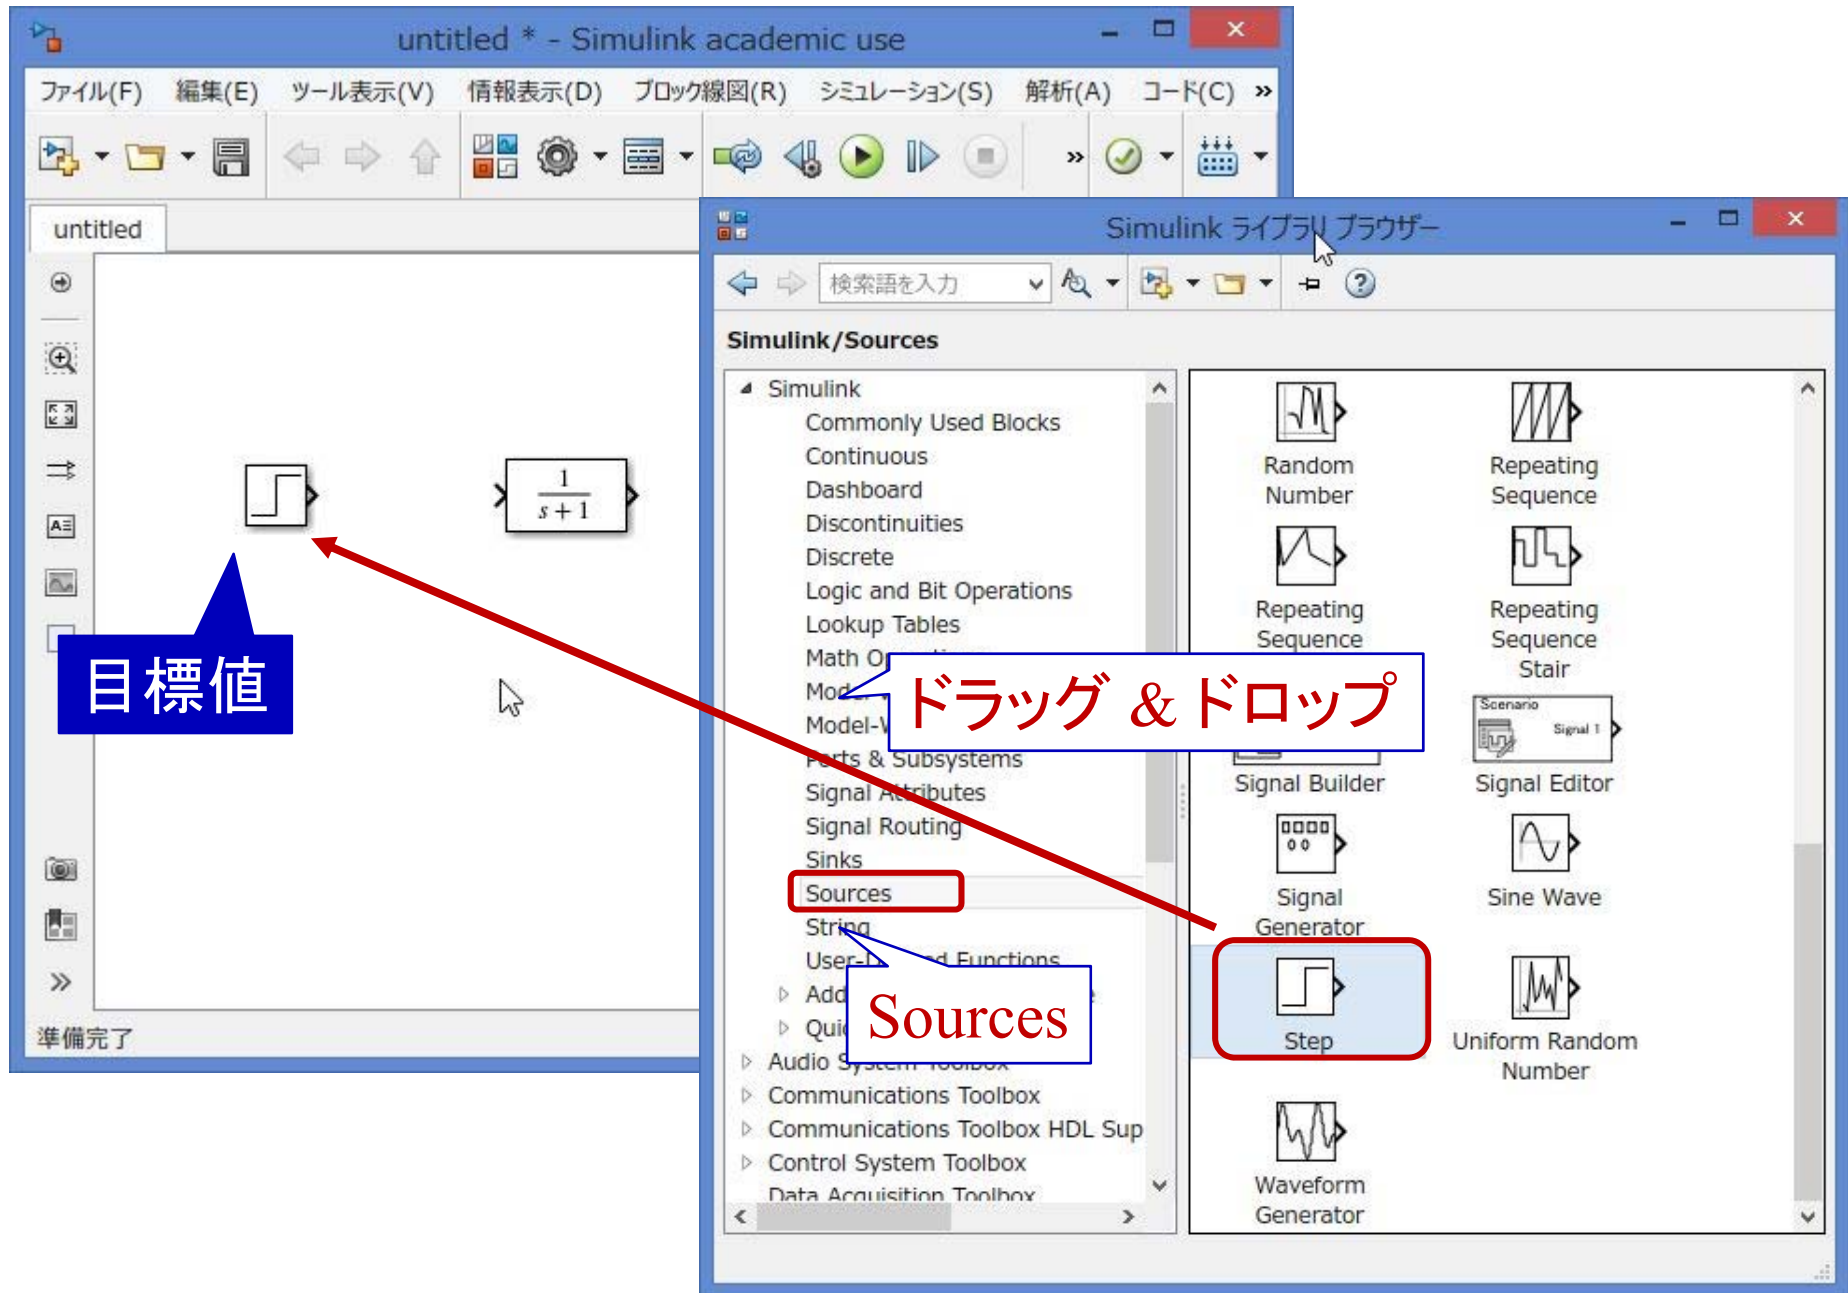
untitled * - Simulink academic use

ファイル(F) 編集(E) ツール表示(V) 情報表示(D) ブロック線図(R) シミュレーション(S) 解析(A) コード(C) »

untitled

$\frac{1}{s+1}$

目標値

準備完了

Simulink ライブラリ ブラウザー

検索語を入力

Simulink/Sources

Simulink
Commonly Used Blocks
Continuous
Dashboard
Discontinuities
Discrete
Logic and Bit Operations
Lookup Tables
Math O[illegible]
Mod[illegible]
Model-V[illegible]
Ports & Subsystems
Signal Attributes
Signal Routing
Sinks
Sources
String
User-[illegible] Functions
Add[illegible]
Qui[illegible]
Audio System Toolbox
Communications Toolbox
Communications Toolbox HDL Sup
Control System Toolbox
Data Acquisition Toolbox

ドラッグ ＆ドロップ

Sources

Random Number
Repeating Sequence
Repeating Sequence
Repeating Sequence Stair
Scenario
Signal 1
Signal Builder
Signal Editor
Signal Generator
Sine Wave
Step
Uniform Random Number
Waveform Generator